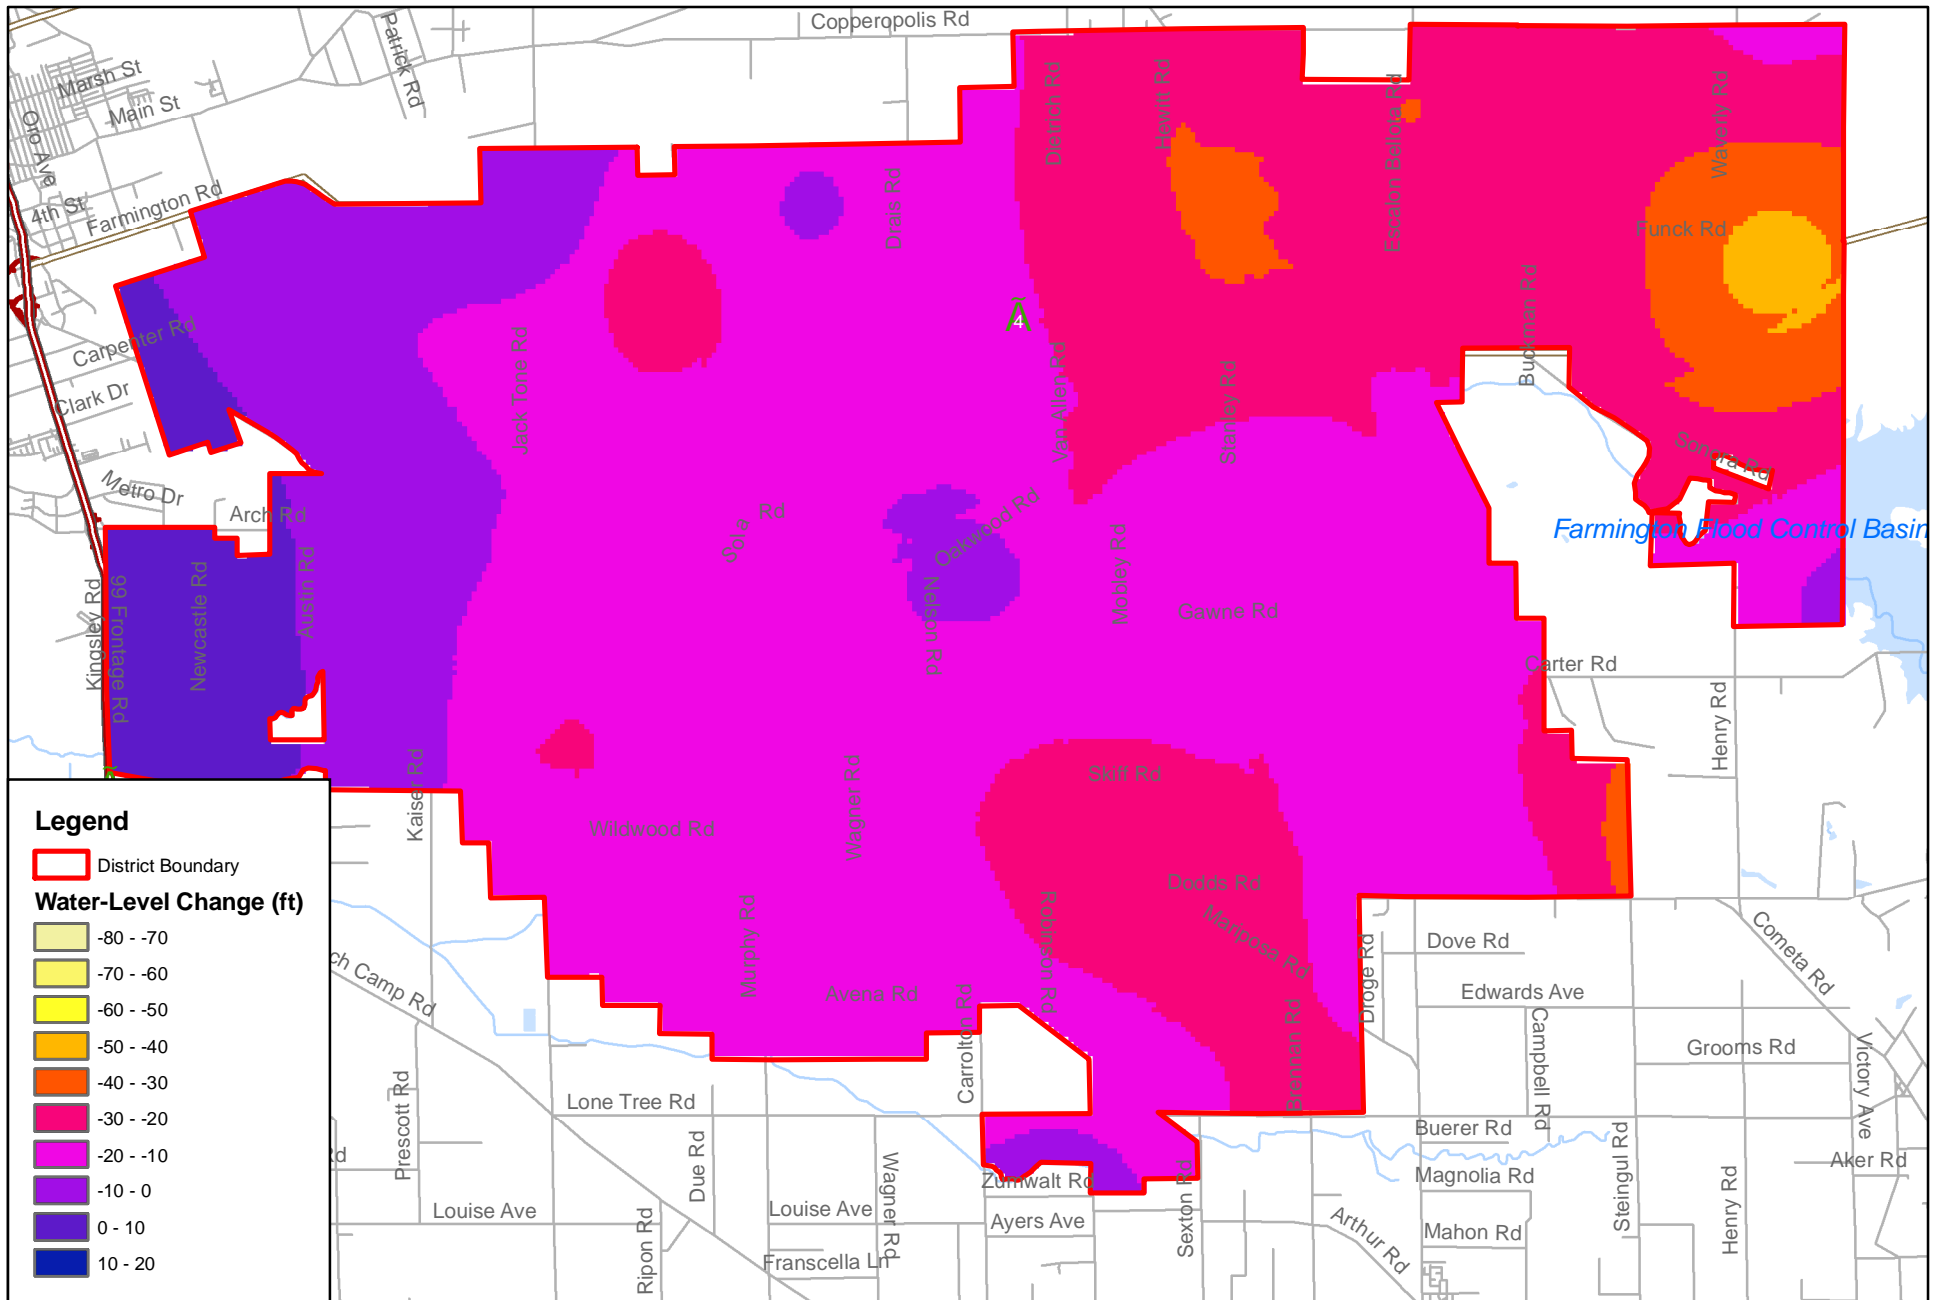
Copperopolis Rd
Patrick Rd
Marsh St
Main St
Oro Ave
4th St
Farmington Rd
Carpenter Rd
Clark Dr
Metro Dr
Arch Rd
Kingsley Rd
99 Frontage Rd
Newcastle Rd
Austin Rd
Jack Tone Rd
Drais Rd
Dietrich Rd
Hewitt Rd
Escalon Bellota Rd
Waverly Rd
Funck Rd
Buckman Rd
Van Allen Rd
Stanley Rd
Sonora Rd
Farmington Flood Control Basin
Sola Rd
Oakwood Rd
Nelson Rd
Mcbley Rd
Gawne Rd
Carter Rd
Henry Rd
Kaiser Rd
Wagner Rd
Wildwood Rd
Skiff Rd
Dodds Rd
Mariposa Rd
Murphy Rd
Avena Rd
Carrolton Rd
Robinson Rd
Brennan Rd
Droge Rd
Dove Rd
Edwards Ave
Cometa Rd
Campbell Rd
Grooms Rd
Victory Ave
ch Camp Rd
Prescott Rd
Lone Tree Rd
Due Rd
Buerer Rd
Steingul Rd
Aker Rd
Magnolia Rd
Zumwalt Rd
Sexton Rd
Louise Ave
Louise Ave
Wagner Rd
Ayers Ave
Arthur Rd
Mahon Rd
Henry Rd
Ripon Rd
Franscella Ln
Rd
4

Legend
District Boundary
Water-Level Change (ft)
-80 - -70
-70 - -60
-60 - -50
-50 - -40
-40 - -30
-30 - -20
-20 - -10
-10 - 0
0 - 10
10 - 20